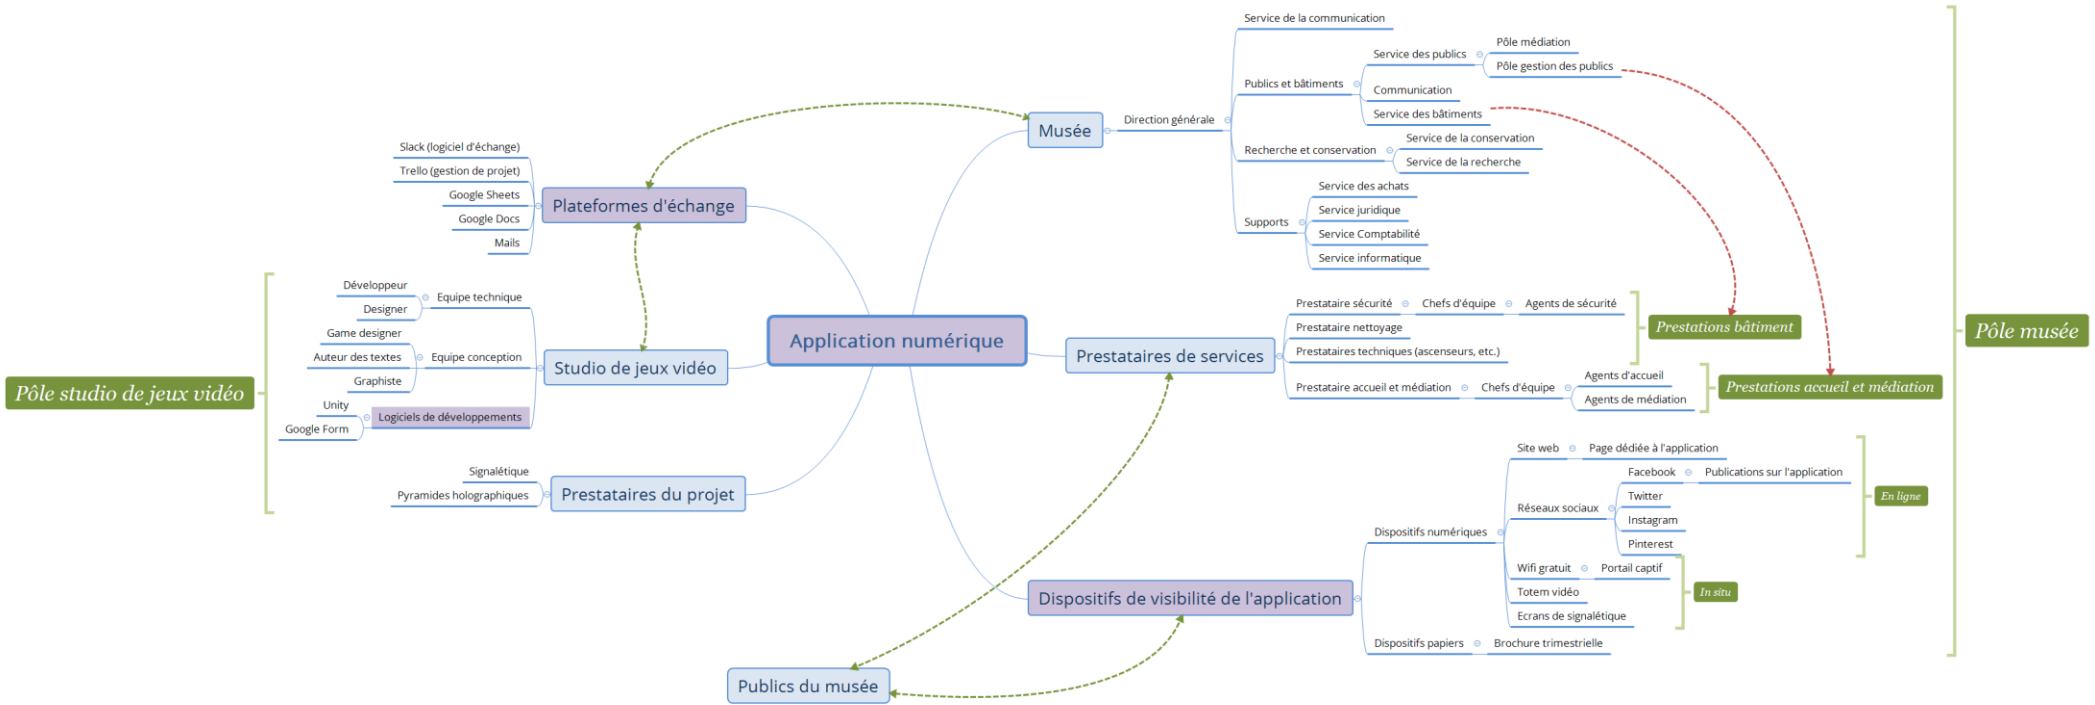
Application numérique

Plateformes d'échange
Slack (logiciel d'échange)
Trello (gestion de projet)
Google Sheets
Google Docs
Mails

Studio de jeux vidéo
Equipe technique
Développeur
Designer
Equipe conception
Game designer
Auteur des textes
Graphiste
Logiciels de développements
Unity
Google Form

Pôle studio de jeux vidéo

Prestataires du projet
Signalétique
Pyramides holographiques

Musée
Direction générale
Service de la communication
Publics et bâtiments
Service des publics
Pôle médiation
Pôle gestion des publics
Communication
Service des bâtiments
Recherche et conservation
Service de la conservation
Service de la recherche
Supports
Service des achats
Service juridique
Service Comptabilité
Service informatique

Prestataires de services
Prestataire sécurité
Chefs d'équipe
Agents de sécurité
Prestataire nettoyage
Prestataires techniques (ascenseurs, etc.)
Prestations bâtiment
Prestataire accueil et médiation
Chefs d'équipe
Agents d'accueil
Agents de médiation
Prestations accueil et médiation

Pôle musée

Dispositifs de visibilité de l'application
Dispositifs numériques
Site web
Page dédiée à l'application
Réseaux sociaux
Facebook
Publications sur l'application
Twitter
Instagram
Pinterest
En ligne
Wifi gratuit
Portail captif
Totem vidéo
Ecrans de signalétique
In situ
Dispositifs papiers
Brochure trimestrielle

Publics du musée